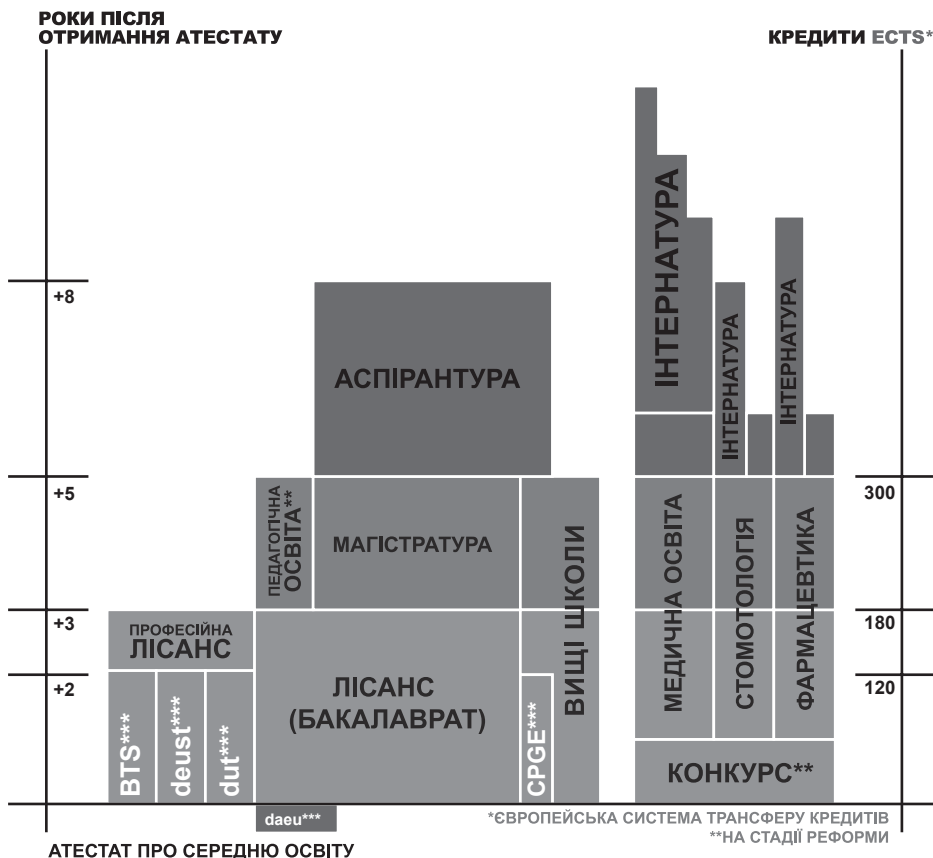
РОКИ ПІСЛЯ ОТРИМАННЯ АТЕСТАТУ

КРЕДИТИ ECTS*

+8

+5

+3

+2

300

180

120

АСПІРАНТУРА

ІНТЕРНАТУРА

ІНТЕРНАТУРА

ІНТЕРНАТУРА

ПЕДАГОГІЧНА ОСВІТА**

МАГІСТРАТУРА

ВИЩІ ШКОЛИ

МЕДИЧНА ОСВІТА

СТОМОТОЛОГІЯ

ФАРМАЦЕВТИКА

ПРОФЕСІЙНА ЛІСАНС

ЛІСАНС (БАКАЛАВРАТ)

BTS***

deust***

dut***

CPGE***

КОНКУРС**

daeu***

*ЄВРОПЕЙСЬКА СИСТЕМА ТРАНСФЕРУ КРЕДИТІВ
**НА СТАДІЇ РЕФОРМИ

АТЕСТАТ ПРО СЕРЕДНЮ ОСВІТУ